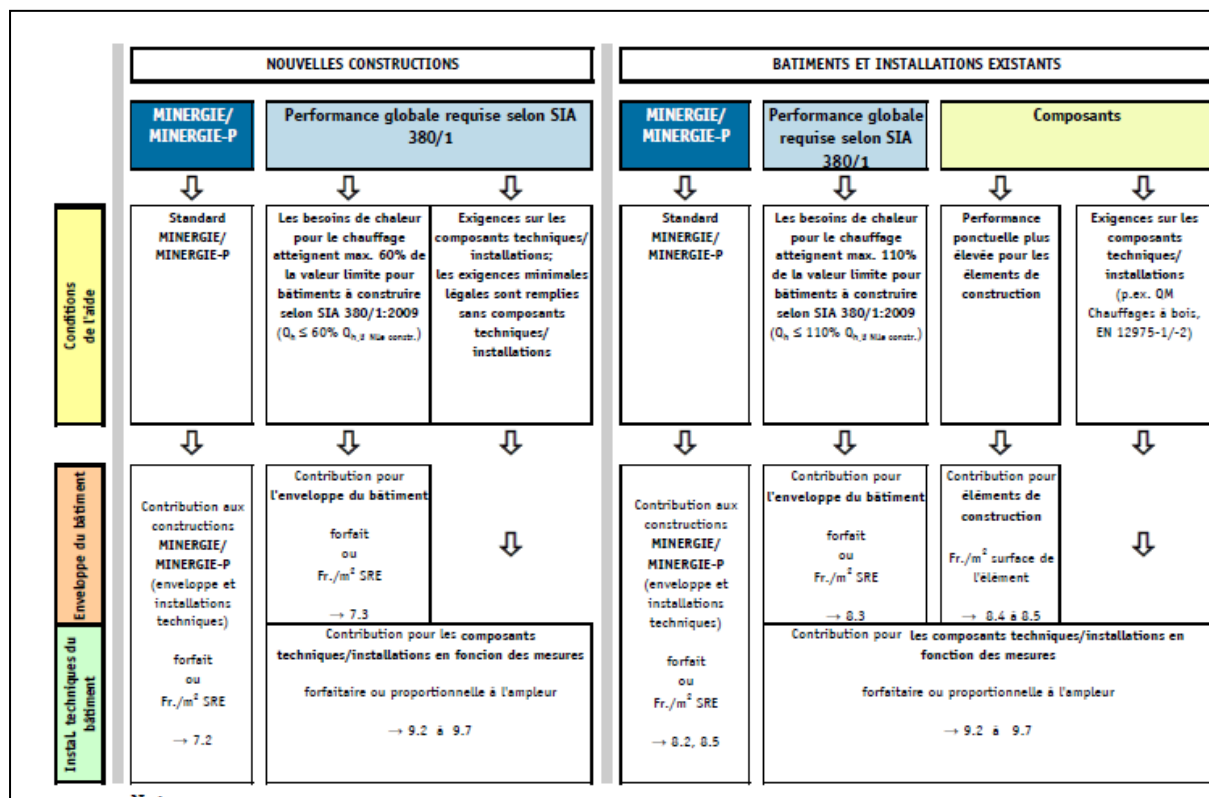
NOUVELLES CONSTRUCTIONS

BATIMENTS ET INSTALLATIONS EXISTANTS

MINERGIE/ MINERGIE-P

Performance globale requise selon SIA 380/1

MINERGIE/ MINERGIE-P

Performance globale requise selon SIA 380/1

Composants

Conditions de l'aide

Standard MINERGIE/ MINERGIE-P

Les besoins de chaleur pour le chauffage atteignent max. 60% de la valeur limite pour bâtiments à construire selon SIA 380/1:2009 ($Q_h \leq 60\% \ Q_{h,li\ Nlle\ constr.}$)

Exigences sur les composants techniques/ installations; les exigences minimales légales sont remplies sans composants techniques/ installations

Standard MINERGIE/ MINERGIE-P

Les besoins de chaleur pour le chauffage atteignent max. 110% de la valeur limite pour bâtiments à construire selon SIA 380/1:2009 ($Q_h \leq 110\% \ Q_{h,li\ Nlle\ constr.}$)

Performance ponctuelle plus élevée pour les éléments de construction

Exigences sur les composants techniques/ installations (p.ex. QM Chauffages à bois, EN 12975-1/-2)

Enveloppe du bâtiment

Instal. techniques du bâtiment

Contribution aux constructions MINERGIE/ MINERGIE-P (enveloppe et installations techniques)

forfait ou Fr./m$^2$ SRE

→ 7.2

Contribution pour l'enveloppe du bâtiment

forfait ou Fr./m$^2$ SRE

→ 7.3

Contribution pour les composants techniques/installations en foncion des mesures

forfaitaire ou proportionnelle à l'ampleur

→ 9.2 à 9.7

Contribution aux constructions MINERGIE/ MINERGIE-P (enveloppe et installations techniques)

forfait ou Fr./m$^2$ SRE

→ 8.2, 8.5

Contribution pour l'enveloppe du bâtiment

forfait ou Fr./m$^2$ SRE

→ 8.3

Contribution pour éléments de construction

Fr./m$^2$ surface de l'élément

→ 8.4 à 8.5

Contribution pour les composants techniques/installations en fonction des mesures

forfaitaire ou proportionnelle à l'ampleur

→ 9.2 à 9.7